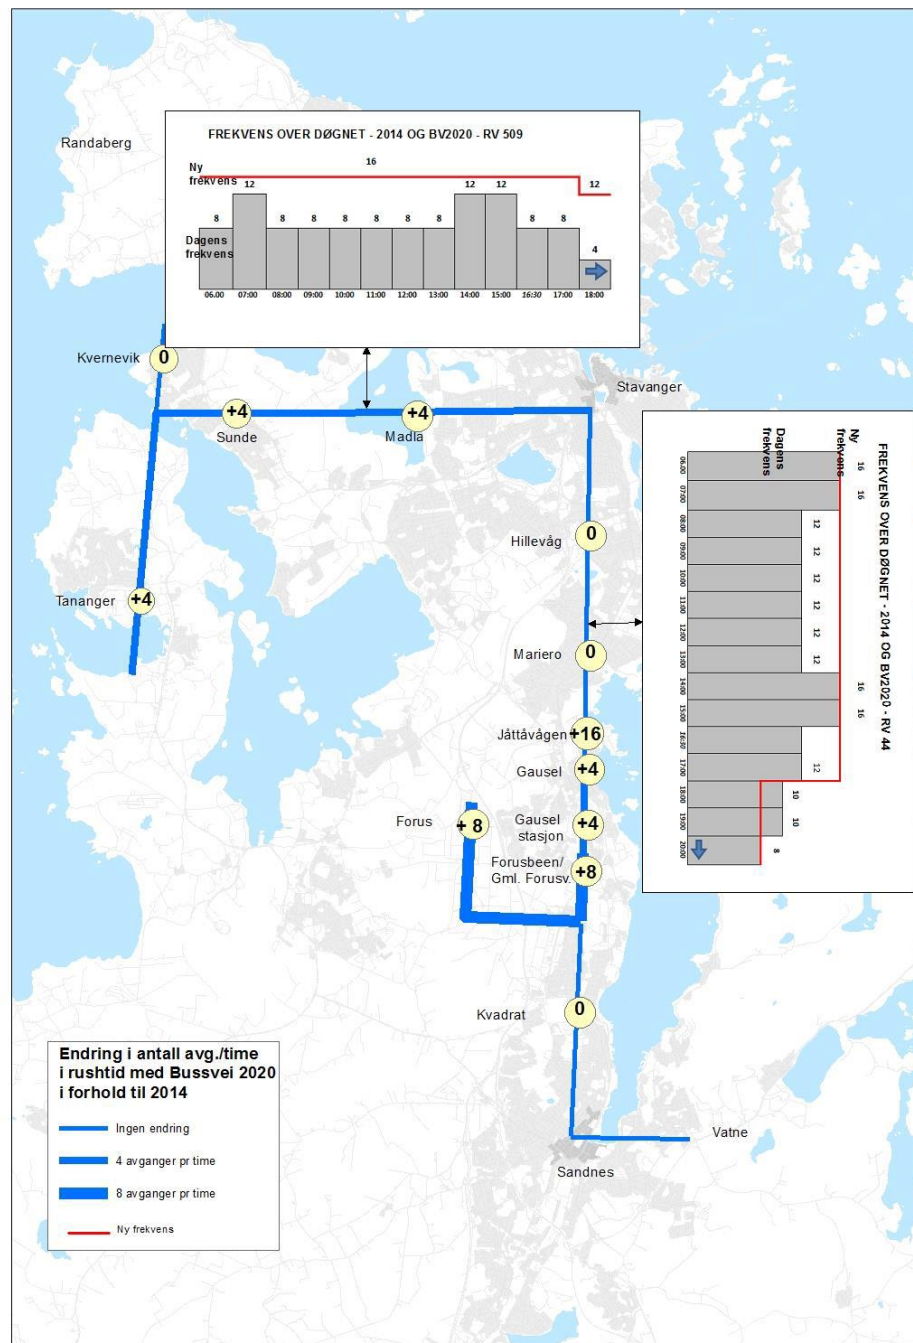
Randaberg

FREKVENS OVER DØGNET - 2014 OG BV2020 - RV 509

Ny frekvens

16

12

Dagens frekvens

| 8 | 12 | 8 | 8 | 8 | 8 | 8 | 8 | 12 | 12 | 8 | 8 | 4 |
|---|---|---|---|---|---|---|---|---|---|---|---|---|
| 06.00 | 07:00 | 08:00 | 09:00 | 10:00 | 11:00 | 12:00 | 13:00 | 14:00 | 15:00 | 16:30 | 17:00 | 18:00 |

Kvernevik 0

+4 Sunde

+4 Madla

Stavanger

Hillevåg 0

Tananger +4

Mariero 0

Jåttåvågen +16

Gausel +4

Forus + 8

Gausel stasjon +4

Forusbeen/ Gml. Forusv. +8

Kvadrat 0

Vatne

Sandnes

FREKVENS OVER DØGNET - 2014 OG BV2020 - RV 44

Ny frekvens

Dagens frekvens

| 16 | 16 | 12 | 12 | 12 | 12 | 12 | 12 | 16 | 16 | 12 | 10 | 10 | 8 |
|---|---|---|---|---|---|---|---|---|---|---|---|---|---|
| 06.00 | 07:00 | 08:00 | 09:00 | 10:00 | 11:00 | 12:00 | 13:00 | 14:00 | 15:00 | 16:30 | 17:00 | 18:00 | 19:00 | 20:00 |

Endring i antall avg./time i rushtid med Bussvei 2020 i forhold til 2014

Ingen endring

4 avganger pr time

8 avganger pr time

Ny frekvens